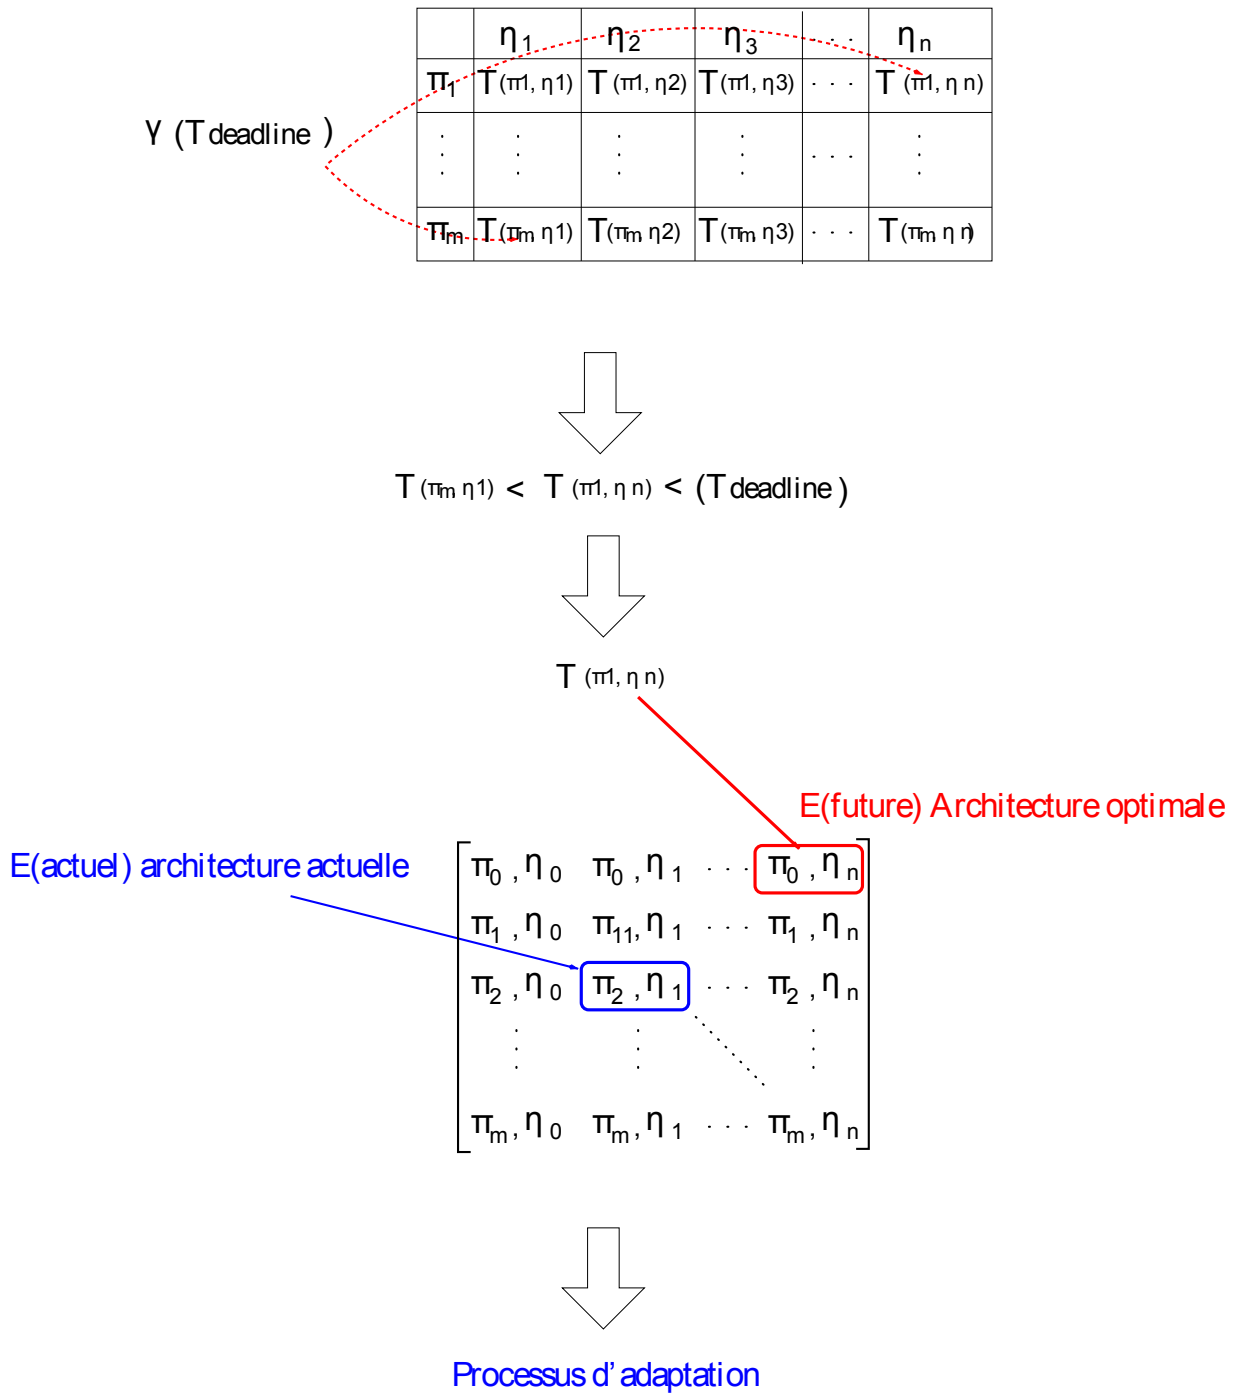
|  | $\eta_1$ | $\eta_2$ | $\eta_3$ | ... | $\eta_n$ |
|---|---|---|---|---|---|
| $\pi_1$ | T($\pi$1, $\eta$1) | T($\pi$1, $\eta$2) | T($\pi$1, $\eta$3) | ... | T($\pi$1, $\eta$ n) |
| ⋮ | ⋮ | ⋮ | ⋮ | ... | ⋮ |
| $\pi_m$ | T($\pi$m $\eta$1) | T($\pi$m $\eta$2) | T($\pi$m $\eta$3) | ... | T($\pi$m $\eta$ n) |

γ (T deadline )

T ($\pi$m $\eta$1) < T ($\pi$1, $\eta$ n) < (T deadline )

T ($\pi$1, $\eta$ n)

E(future) Architecture optimale

E(actuel) architecture actuelle

$\begin{bmatrix} \pi_0, \eta_0 & \pi_0, \eta_1 & \cdots & \pi_0, \eta_n \\ \pi_1, \eta_0 & \pi_{11}, \eta_1 & \cdots & \pi_1, \eta_n \\ \pi_2, \eta_0 & \pi_2, \eta_1 & \cdots & \pi_2, \eta_n \\ \vdots & \vdots & \ddots & \vdots \\ \pi_m, \eta_0 & \pi_m, \eta_1 & \cdots & \pi_m, \eta_n \end{bmatrix}$

Processus d' adaptation